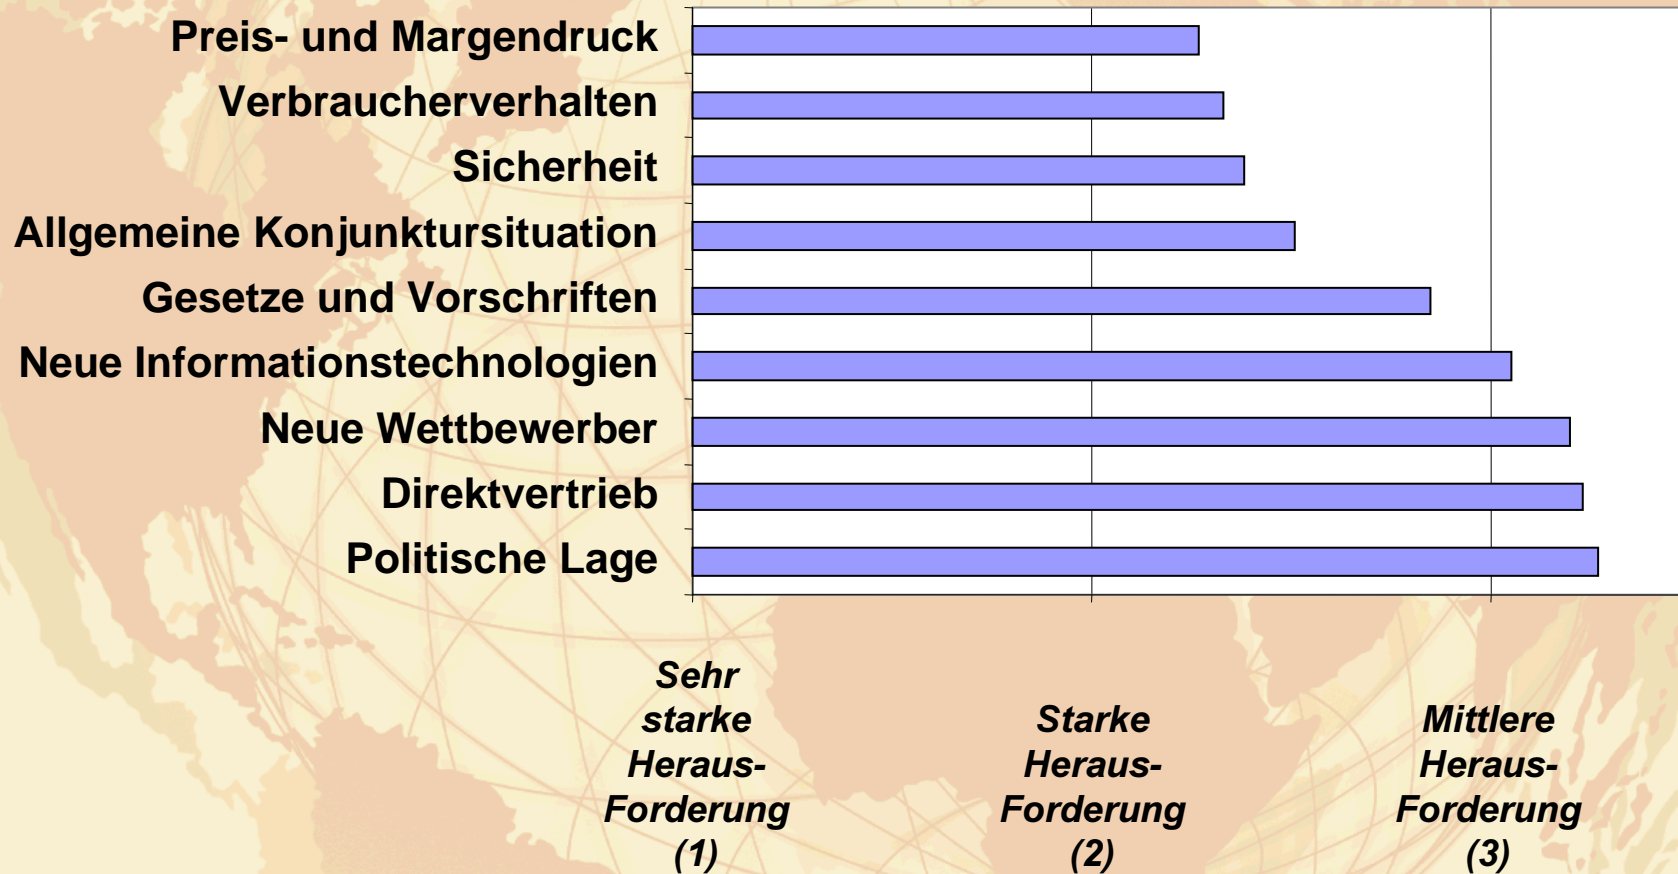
Preis- und Margendruck
Verbraucherverhalten
Sicherheit
Allgemeine Konjunktursituation
Gesetze und Vorschriften
Neue Informationstechnologien
Neue Wettbewerber
Direktvertrieb
Politische Lage

Sehr starke Heraus-Forderung (1)

Starke Heraus-Forderung (2)

Mittlere Heraus-Forderung (3)